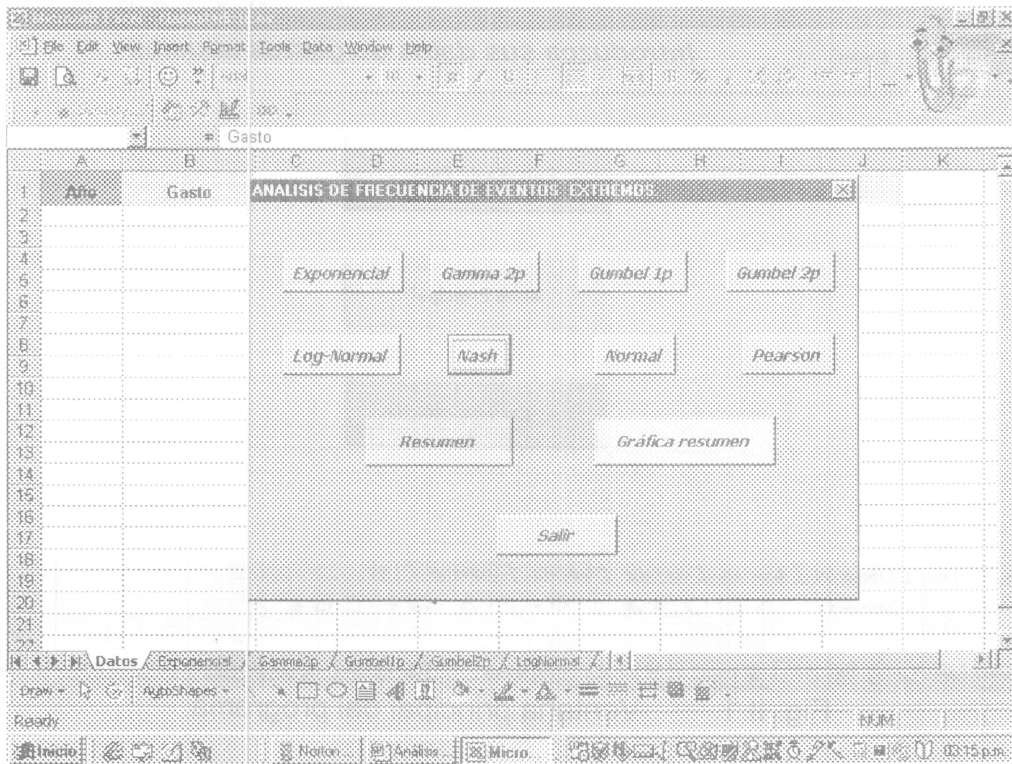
File Edit View Insert Format Tools Data Window Help

Gasto

A B C D E F G H I J K

1 Año Gasto
2
3
4
5
6
7
8
9
10
11
12
13
14
15
16
17
18
19
20
21
22

ANALISIS DE FRECUENCIA DE EVENTOS EXTREMOS

Exponencial
Gamma 2p
Gumbel 1p
Gumbel 2p
Log-Normal
Nash
Normal
Pearson
Resumen
Gráfica resumen
Salir

Datos / Exponencial / Gamma2p / Gumbel1p / Gumbel2p / LogNormal /

Draw AutoShapes

Ready NUM

Inicio Norton... Analisis... Micro... 03:15 p.m.